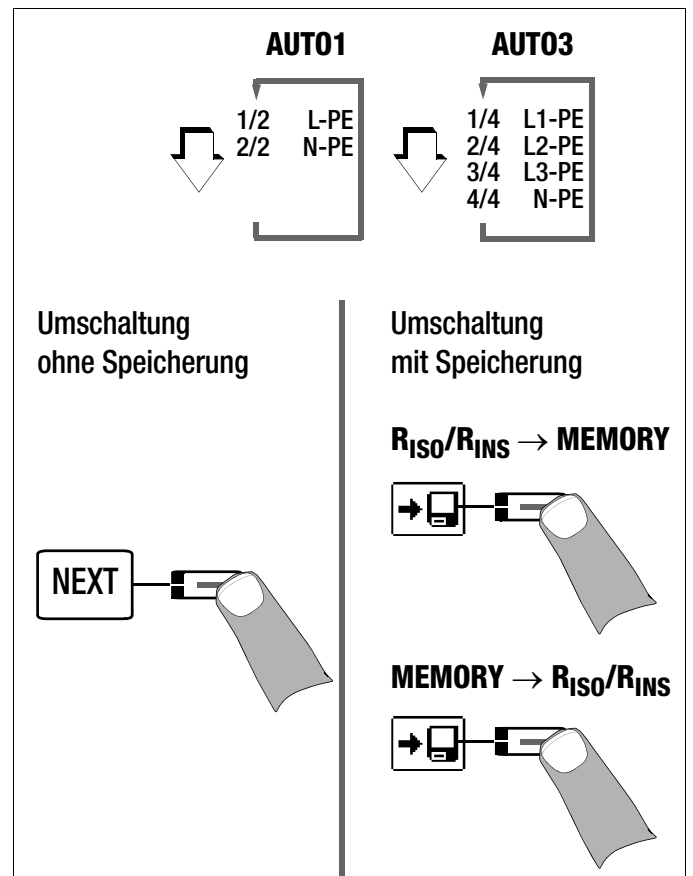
AUTO1

1/2 L-PE
2/2 N-PE

AUTO3

1/4 L1-PE
2/4 L2-PE
3/4 L3-PE
4/4 N-PE

Umschaltung ohne Speicherung

NEXT

Umschaltung mit Speicherung

$R_{ISO}/R_{INS} \rightarrow$ MEMORY

MEMORY $\rightarrow R_{ISO}/R_{INS}$